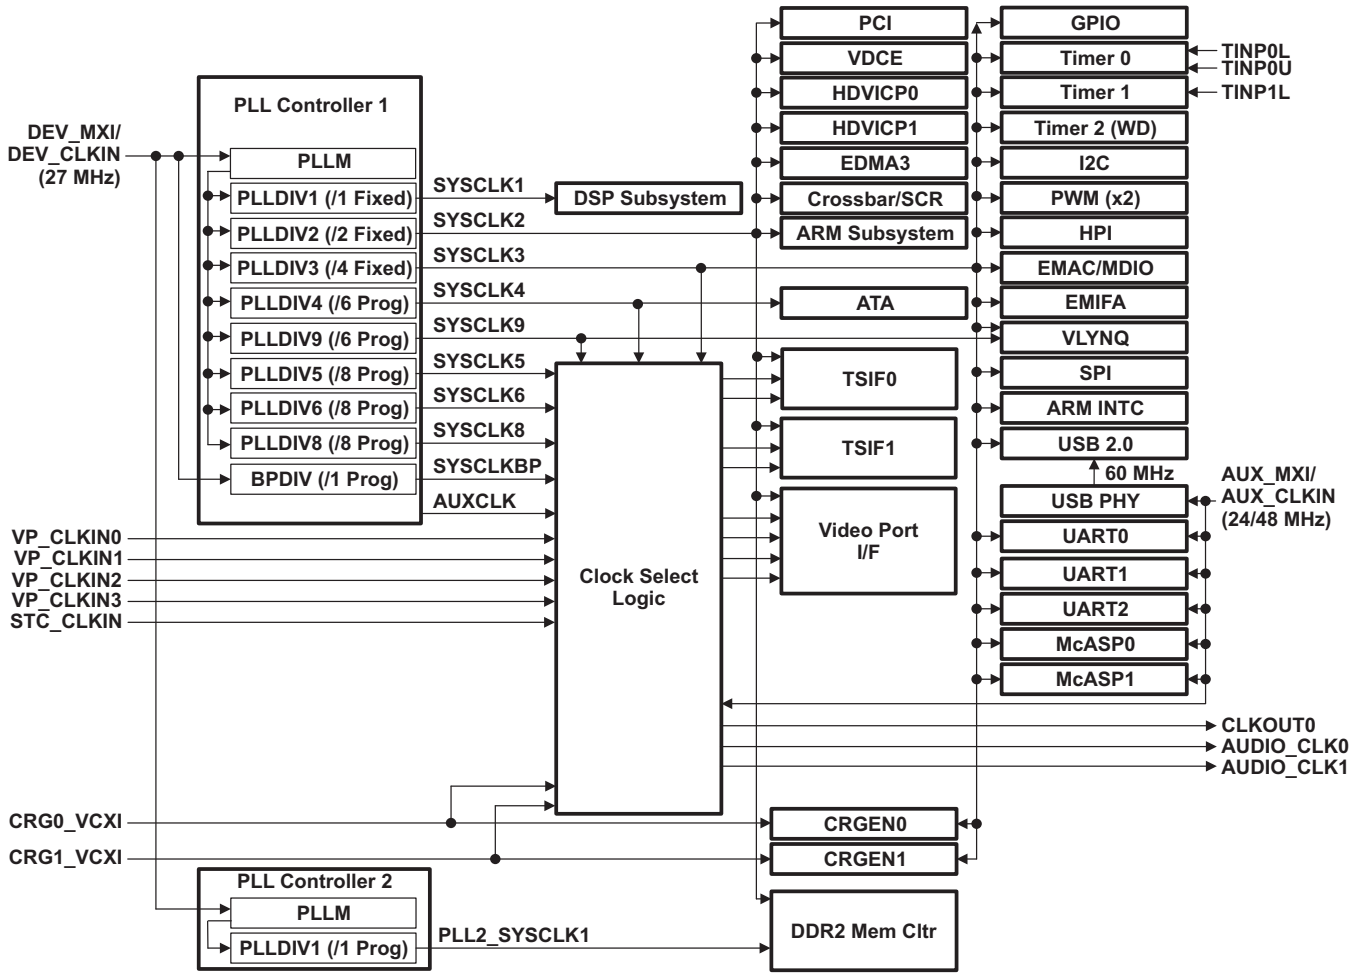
PCI
VDCE
HDVICP0
HDVICP1
EDMA3
Crossbar/SCR
ARM Subsystem
ATA
TSIF0
TSIF1
Video Port I/F

GPIO
Timer 0
Timer 1
Timer 2 (WD)
I2C
PWM (x2)
HPI
EMAC/MDIO
EMIFA
VLYNQ
SPI
ARM INTC
USB 2.0
60 MHz
USB PHY
UART0
UART1
UART2
McASP0
McASP1

TINP0L
TINP0U
TINP1L

AUX_MXI/
AUX_CLKIN
(24/48 MHz)

PLL Controller 1
DEV_MXI/
DEV_CLKIN
(27 MHz)
PLLM
PLLDIV1 (/1 Fixed)
PLLDIV2 (/2 Fixed)
PLLDIV3 (/4 Fixed)
PLLDIV4 (/6 Prog)
PLLDIV9 (/6 Prog)
PLLDIV5 (/8 Prog)
PLLDIV6 (/8 Prog)
PLLDIV8 (/8 Prog)
BPDIV (/1 Prog)

SYSCLK1
SYSCLK2
SYSCLK3
SYSCLK4
SYSCLK9
SYSCLK5
SYSCLK6
SYSCLK8
SYSCLKBP
AUXCLK

DSP Subsystem

VP_CLKIN0
VP_CLKIN1
VP_CLKIN2
VP_CLKIN3
STC_CLKIN

Clock Select Logic

CLKOUT0
AUDIO_CLK0
AUDIO_CLK1

CRG0_VCXI
CRG1_VCXI
CRGEN0
CRGEN1

PLL Controller 2
PLLM
PLLDIV1 (/1 Prog)
PLL2_SYSCLK1
DDR2 Mem Cltr